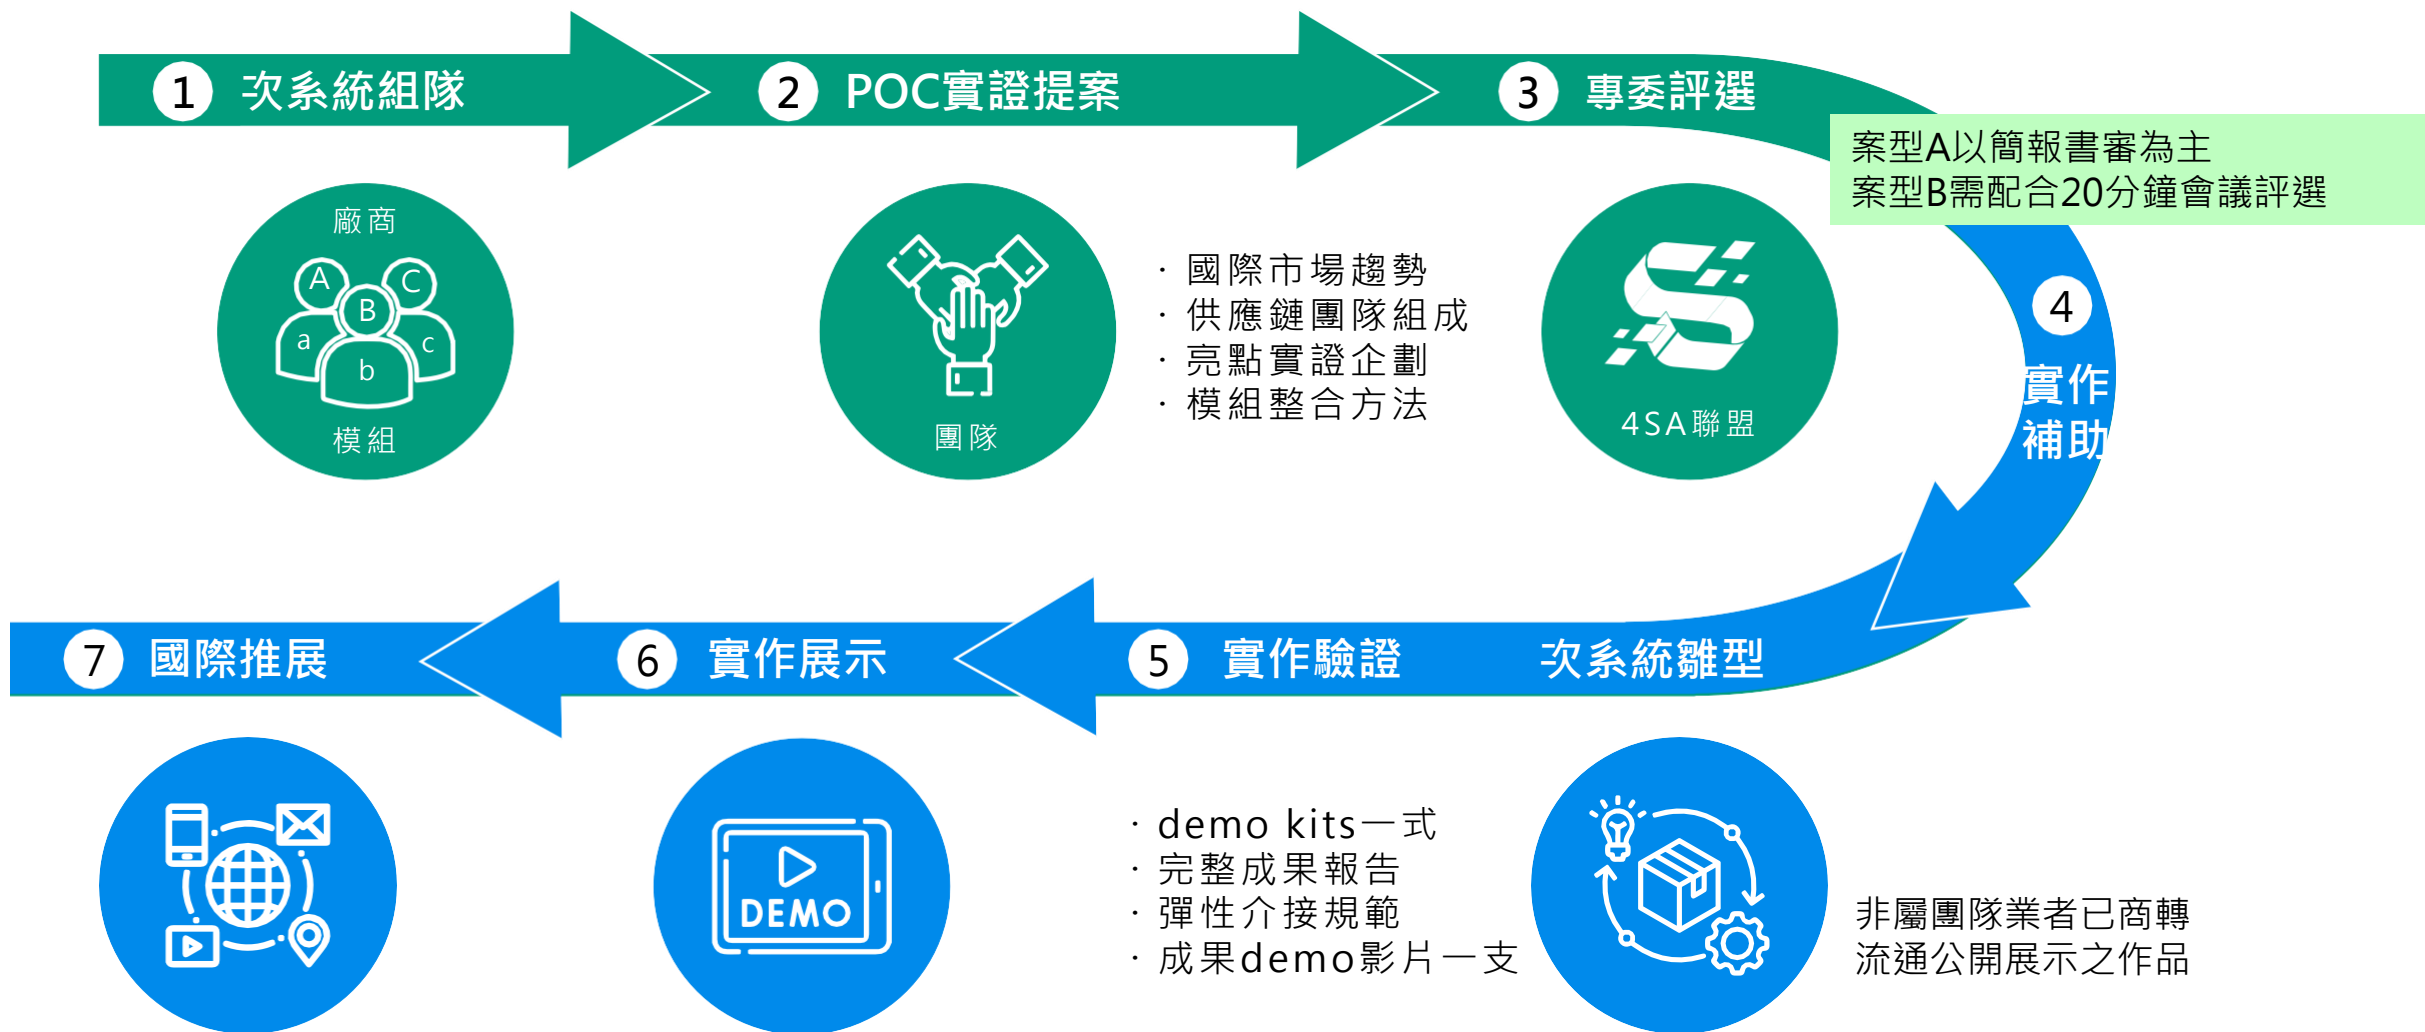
1 次系統組隊

2 POC實證提案

3 專委評選

案型A以簡報書審為主
案型B需配合20分鐘會議評選

廠商
A B C
a b c
模組

團隊

· 國際市場趨勢
· 供應鏈團隊組成
· 亮點實證企劃
· 模組整合方法

4SA聯盟

4
實作
補助

7 國際推展

6 實作展示

5 實作驗證

次系統雛型

DEMO

· demo kits一式
· 完整成果報告
· 彈性介接規範
· 成果demo影片一支

非屬團隊業者已商轉
流通公開展示之作品